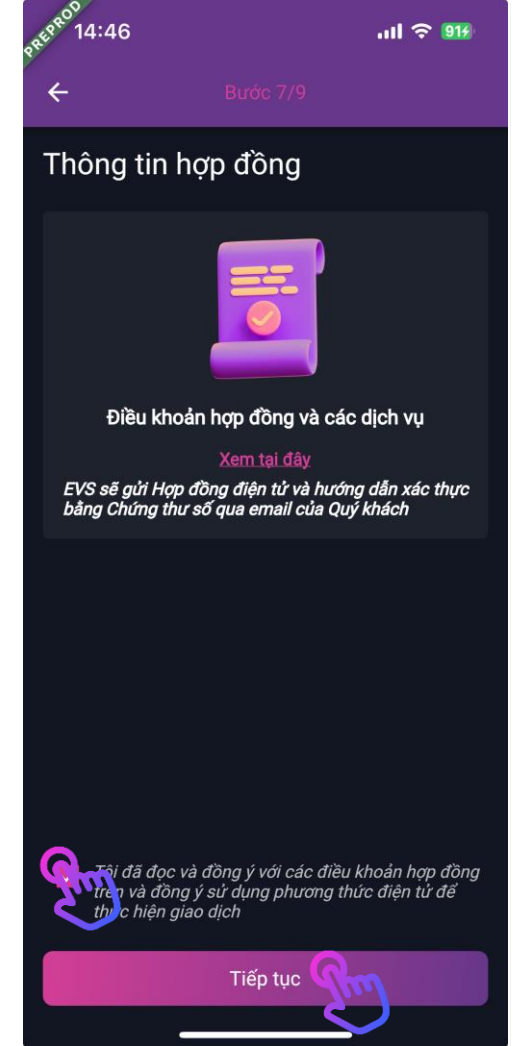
PREPROD
14:46
91

Bước 7/9

Thông tin hợp đồng

Điều khoản hợp đồng và các dịch vụ

Xem tại đây

EVS sẽ gửi Hợp đồng điện tử và hướng dẫn xác thực bằng Chứng thư số qua email của Quý khách

Tôi đã đọc và đồng ý với các điều khoản hợp đồng trên và đồng ý sử dụng phương thức điện tử để thực hiện giao dịch

Tiếp tục